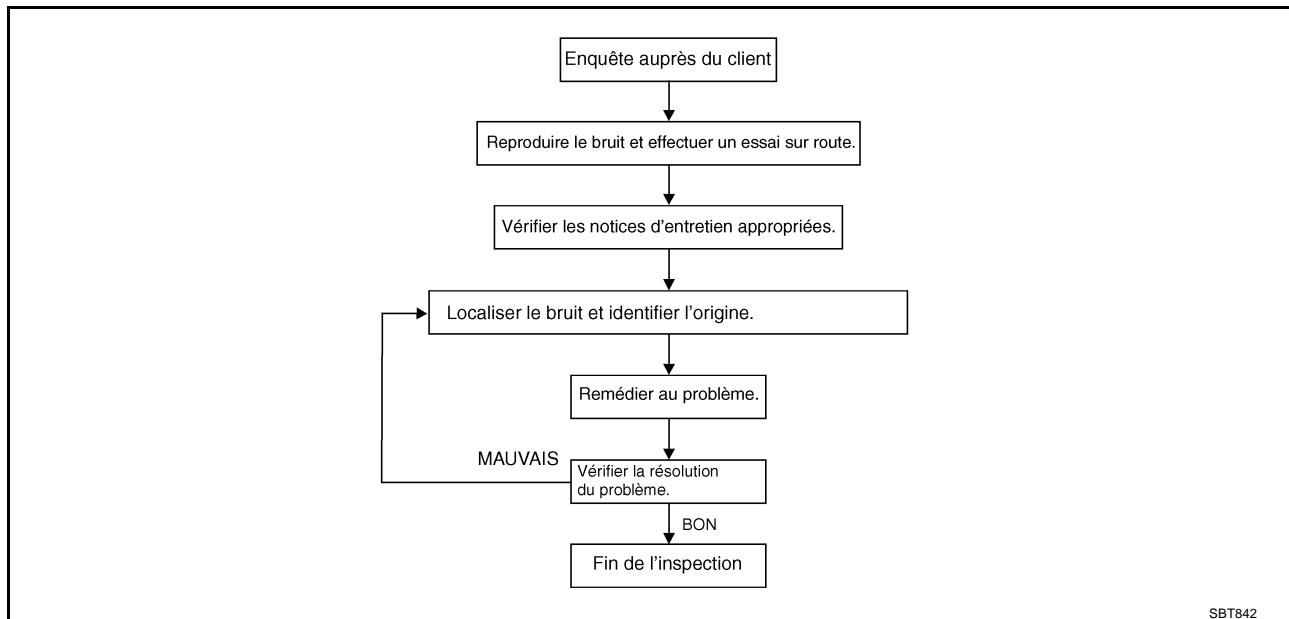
Enquête auprès du client

Reproduire le bruit et effectuer un essai sur route.

Vérifier les notices d’entretien appropriées.

Localiser le bruit et identifier l’origine.

Remédier au problème.

MAUVAIS

Vérifier la résolution du problème.

BON

Fin de l’inspection

SBT842